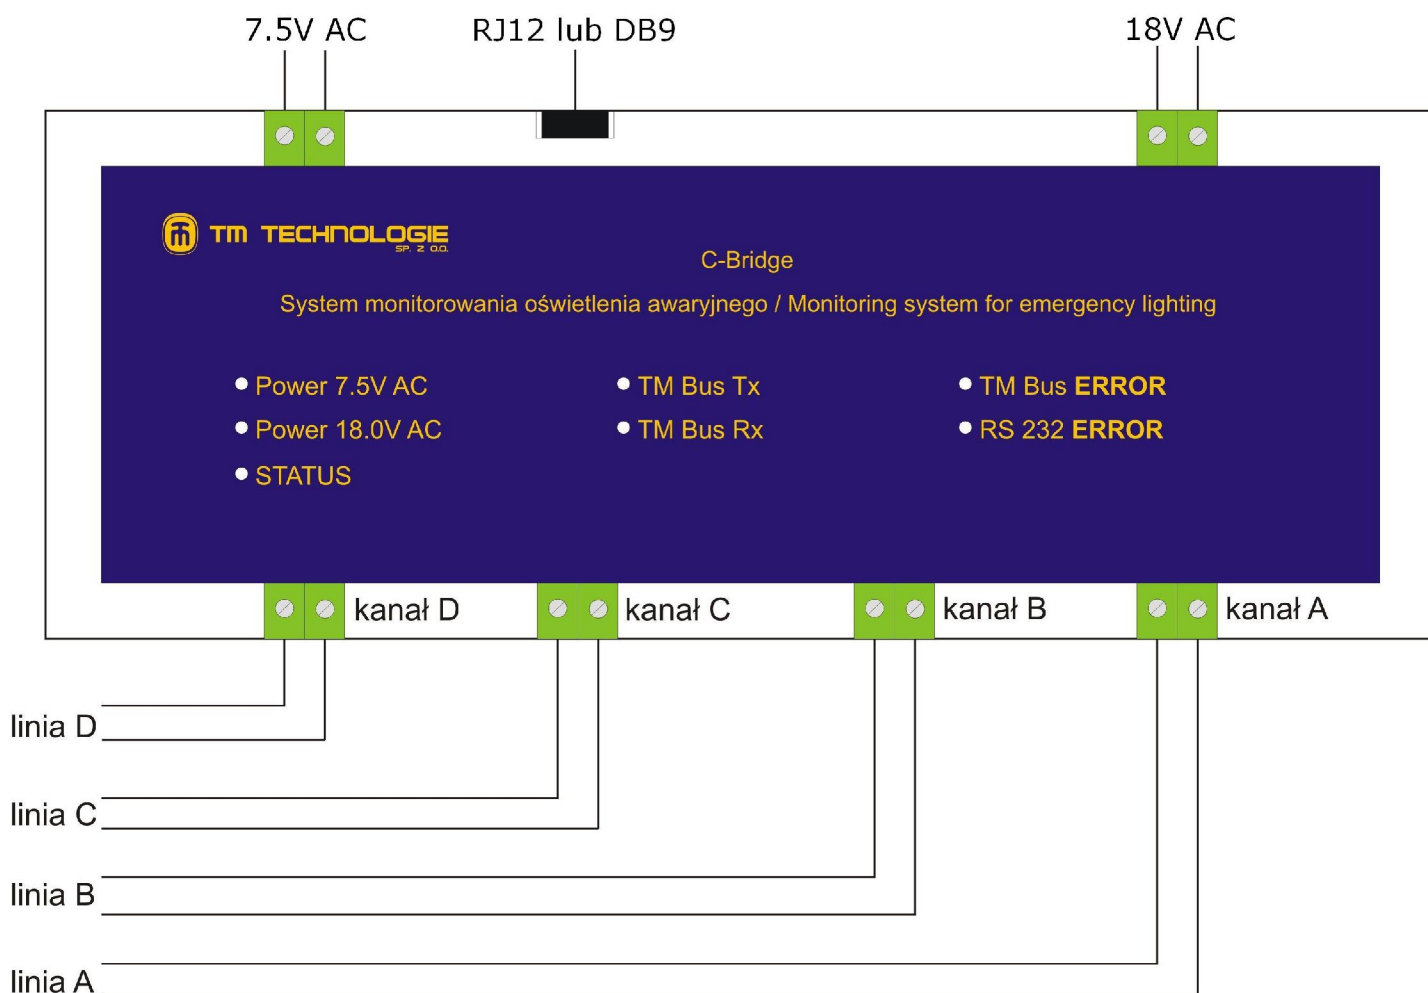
7.5V AC

RJ12 lub DB9

18V AC

TM TECHNOLOGIE SP. Z O.O.

C-Bridge

System monitorowania oświetlenia awaryjnego / Monitoring system for emergency lighting

Power 7.5V AC

Power 18.0V AC

STATUS

TM Bus Tx

TM Bus Rx

TM Bus ERROR

RS 232 ERROR

kanał D

kanał C

kanał B

kanał A

linia D

linia C

linia B

linia A